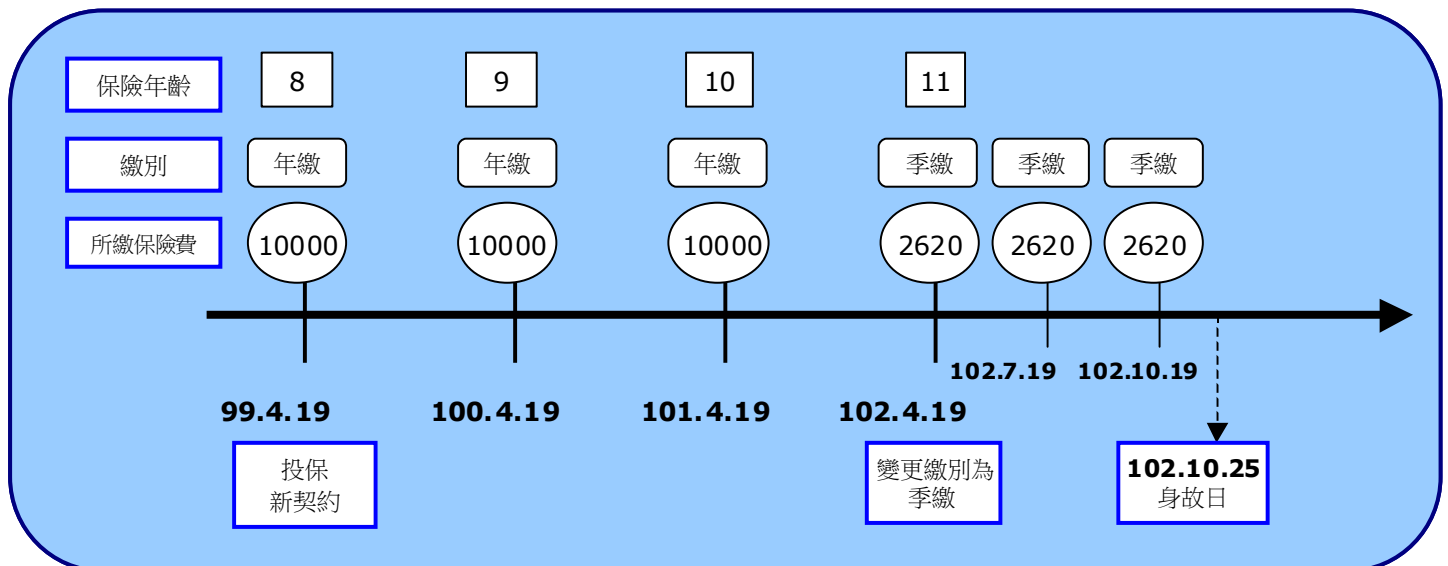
保險年齡

8

9

10

11

繳別

年繳

年繳

年繳

季繳

季繳

季繳

所繳保險費

10000

10000

10000

2620

2620

2620

102.7.19

102.10.19

99.4.19

100.4.19

101.4.19

102.4.19

投保
新契約

變更繳別為
季繳

102.10.25
身故日